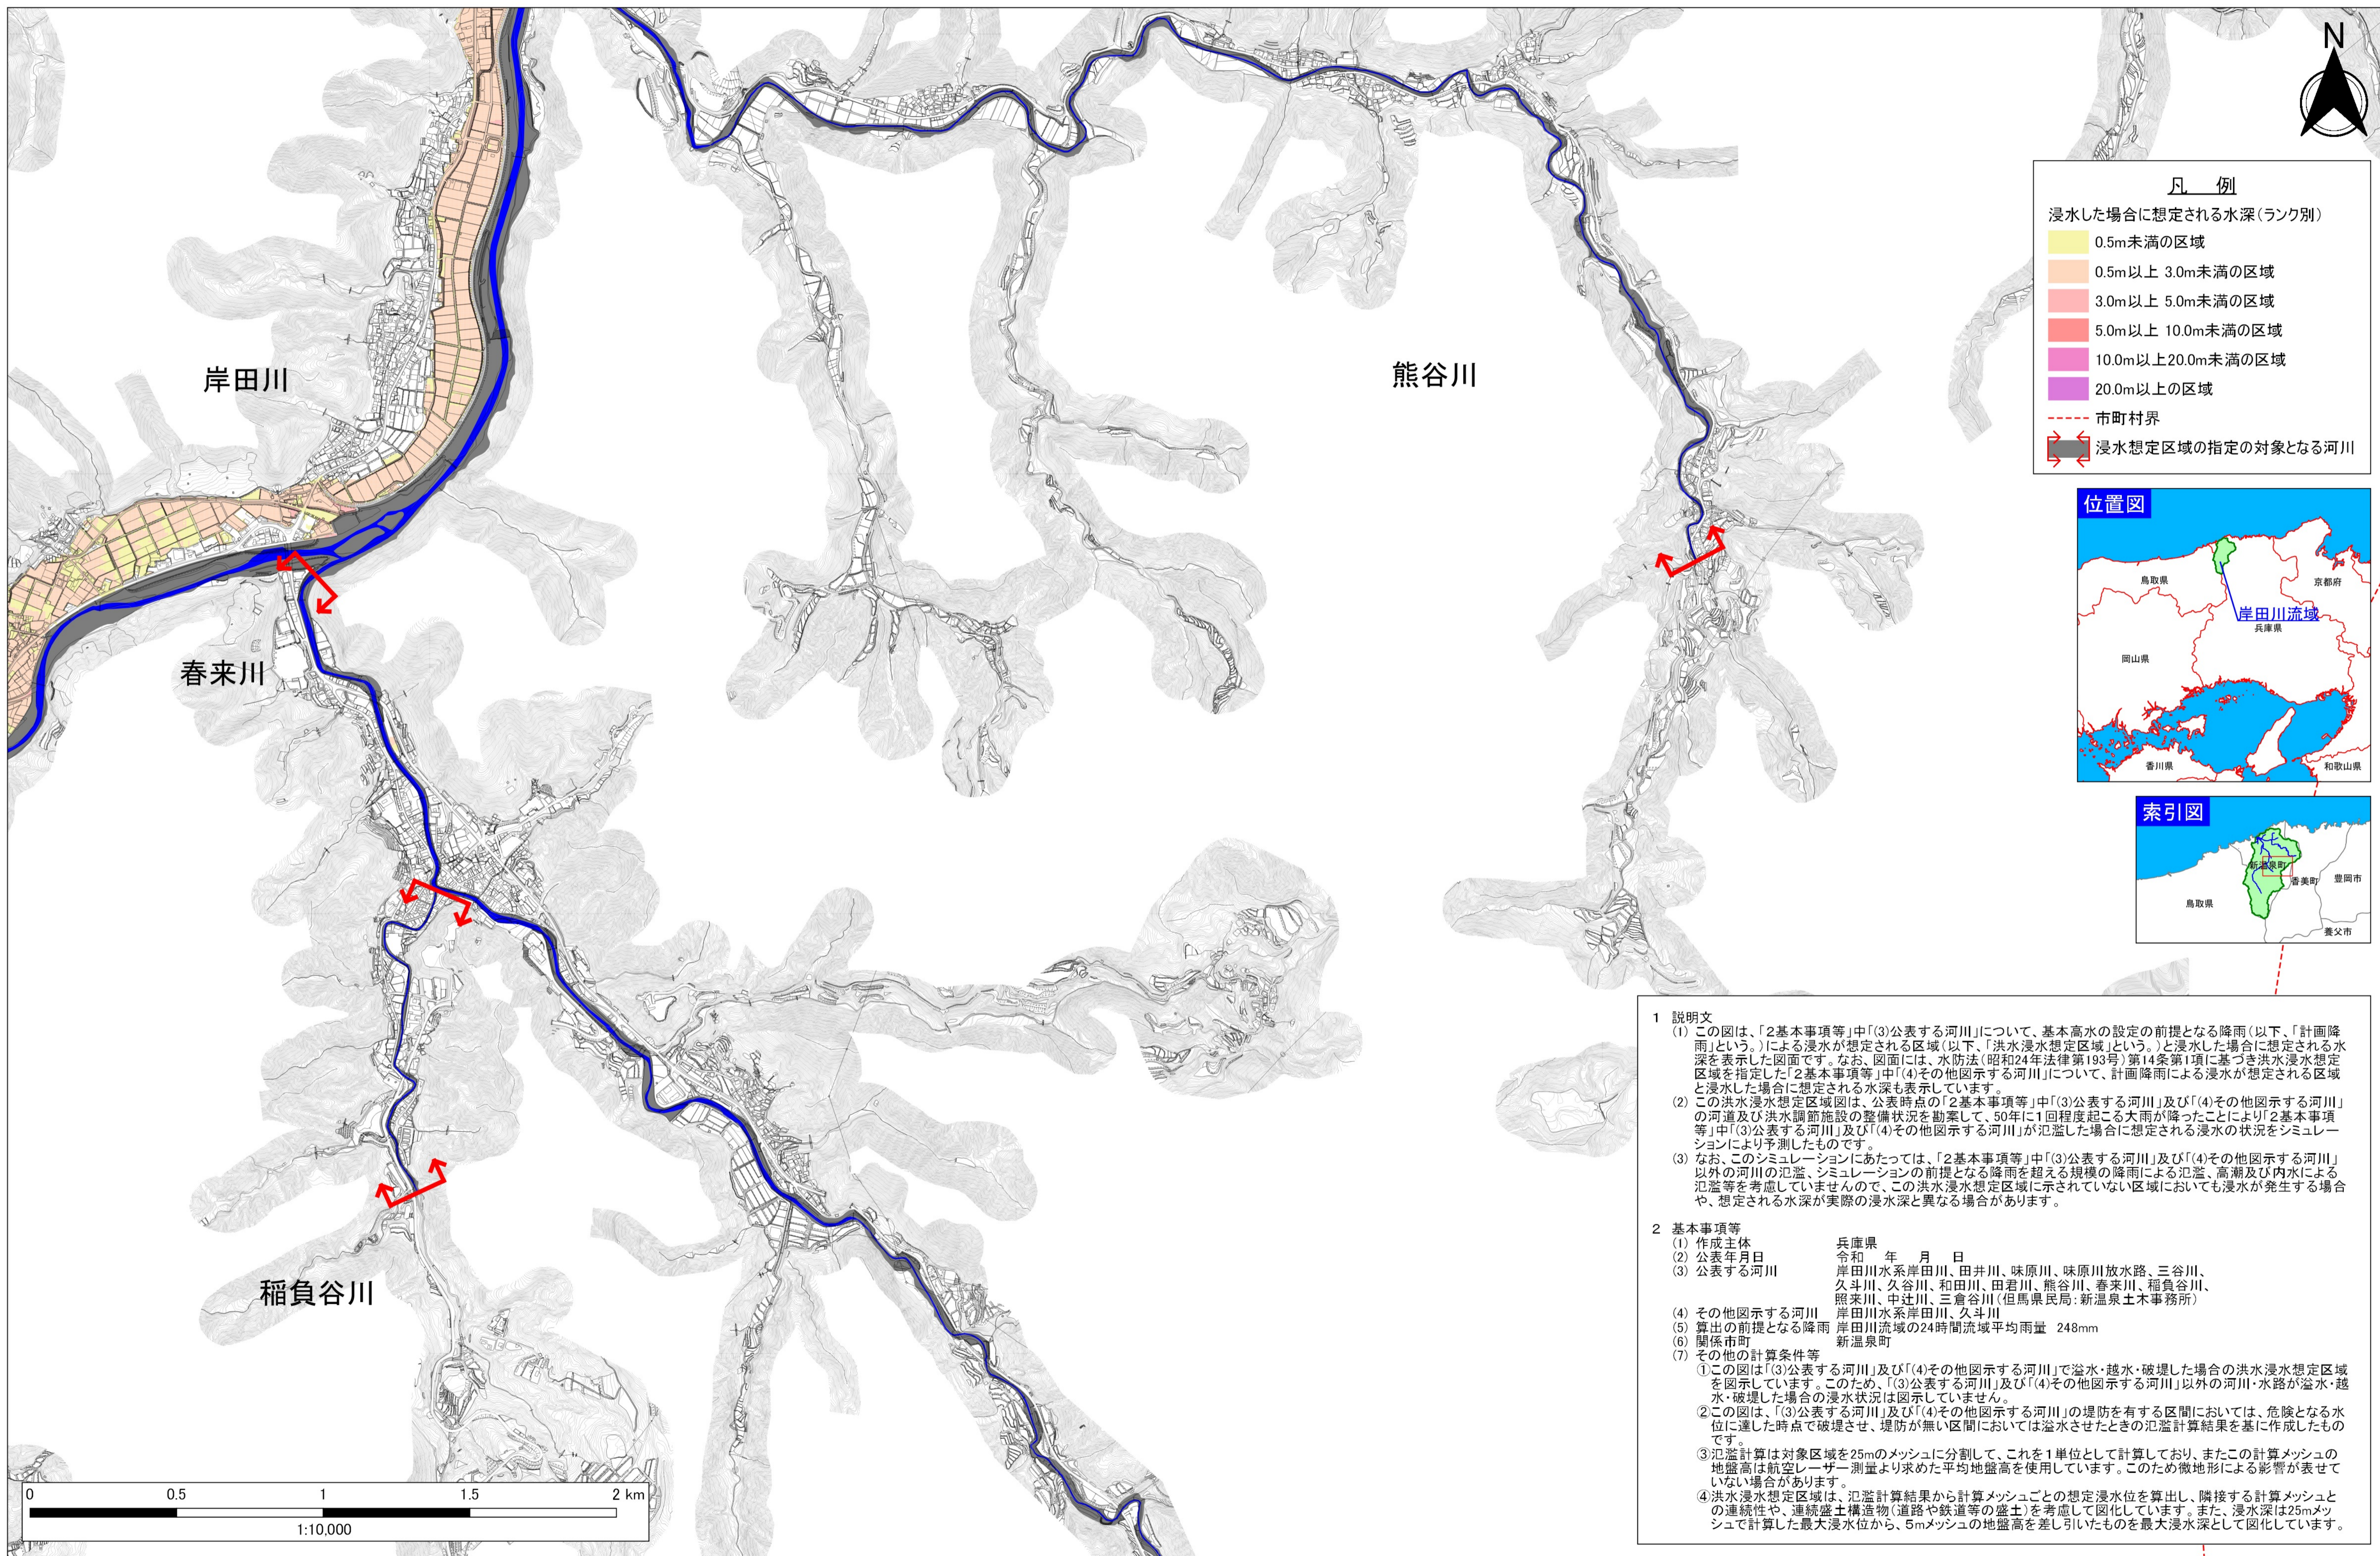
N

凡　例
浸水した場合に想定される水深(ランク別)
0.5m未満の区域
0.5m以上 3.0m未満の区域
3.0m以上 5.0m未満の区域
5.0m以上 10.0m未満の区域
10.0m以上20.0m未満の区域
20.0m以上の区域
市町村界
浸水想定区域の指定の対象となる河川

岸田川
熊谷川
春来川
稲負谷川

位置図
鳥取県
京都府
岸田川流域
兵庫県
岡山県
香川県
和歌山県

索引図
新温泉町
香美町
豊岡市
鳥取県
養父市

1　説明文
(1) この図は、「2基本事項等」中「(3)公表する河川」について、基本高水の設定の前提となる降雨(以下、「計画降雨」という。)による浸水が想定される区域(以下、「洪水浸水想定区域」という。)と浸水した場合に想定される水深を表示した図面です。なお、図面には、水防法(昭和24年法律第193号)第14条第1項に基づき洪水浸水想定区域を指定した「2基本事項等」中「(4)その他図示する河川」について、計画降雨による浸水が想定される区域と浸水した場合に想定される水深も表示しています。
(2) この洪水浸水想定区域図は、公表時点の「2基本事項等」中「(3)公表する河川」及び「(4)その他図示する河川」の河道及び洪水調節施設の整備状況を勘案して、50年に1回程度起こる大雨が降ったことにより「2基本事項等」中「(3)公表する河川」及び「(4)その他図示する河川」が氾濫した場合に想定される浸水の状況をシミュレーションにより予測したものです。
(3) なお、このシミュレーションにあたっては、「2基本事項等」中「(3)公表する河川」及び「(4)その他図示する河川」以外の河川の氾濫、シミュレーションの前提となる降雨を超える規模の降雨による氾濫、高潮及び内水による氾濫等を考慮していませんので、この洪水浸水想定区域に示されていない区域においても浸水が発生する場合や、想定される水深が実際の浸水深と異なる場合があります。

2　基本事項等
(1) 作成主体　兵庫県
(2) 公表年月日　令和　年　月　日
(3) 公表する河川　岸田川水系岸田川、田井川、味原川、味原川放水路、三谷川、久斗川、久谷川、和田川、田君川、熊谷川、春来川、稲負谷川、照来川、中辻川、三倉谷川(但馬県民局:新温泉土木事務所)
(4) その他図示する河川　岸田川水系岸田川、久斗川
(5) 算出の前提となる降雨　岸田川流域の24時間流域平均雨量　248mm
(6) 関係市町　新温泉町
(7) その他の計算条件等
①この図は「(3)公表する河川」及び「(4)その他図示する河川」で溢水・越水・破堤した場合の洪水浸水想定区域を図示しています。このため、「(3)公表する河川」及び「(4)その他図示する河川」以外の河川・水路が溢水・越水・破堤した場合の浸水状況は図示していません。
②この図は、「(3)公表する河川」及び「(4)その他図示する河川」の堤防を有する区間においては、危険となる水位に達した時点で破堤させ、堤防が無い区間においては溢水させたときの氾濫計算結果を基に作成したものです。
③氾濫計算は対象区域を25mのメッシュに分割して、これを1単位として計算しており、またこの計算メッシュの地盤高は航空レーザー測量より求めた平均地盤高を使用しています。このため微地形による影響が表せていない場合があります。
④洪水浸水想定区域は、氾濫計算結果から計算メッシュごとの想定浸水位を算出し、隣接する計算メッシュとの連続性や、連続盛土構造物(道路や鉄道等の盛土)を考慮して図化しています。また、浸水深は25mメッシュで計算した最大浸水位から、5mメッシュの地盤高を差し引いたものを最大浸水深として図化しています。

0　0.5　1　1.5　2 km
1:10,000